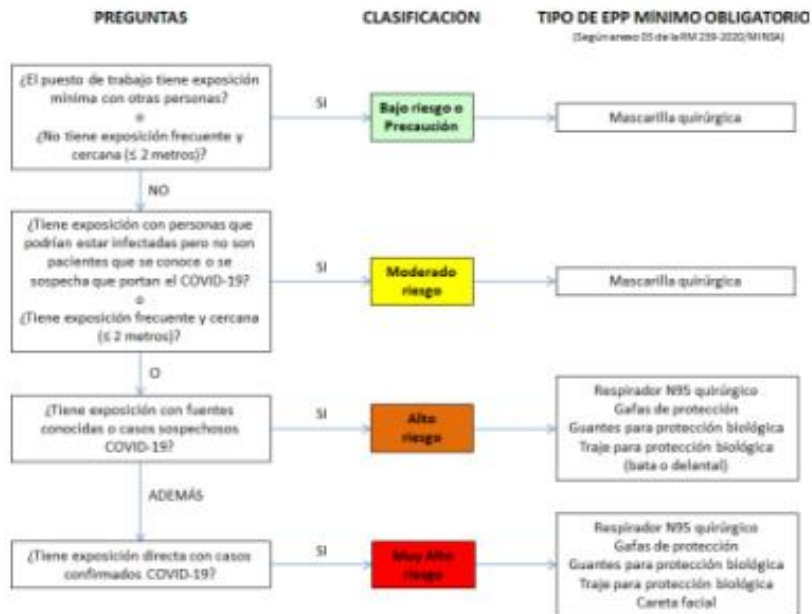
PREGUNTAS

CLASIFICACIÓN

TIPO DE EPP MÍNIMO OBLIGATORIO
(Según anexo 05 de la RM 239-2020/MINSA)

¿El puesto de trabajo tiene exposición mínima con otras personas?
o
¿No tiene exposición frecuente y cercana (≤ 2 metros)?

SI

Bajo riesgo o Precaución

Mascarilla quirúrgica

NO

¿Tiene exposición con personas que podrían estar infectadas pero no son pacientes que se conoce o se sospecha que portan el COVID-19?
o
¿Tiene exposición frecuente y cercana (≤ 2 metros)?

SI

Moderado riesgo

Mascarilla quirúrgica

O

¿Tiene exposición con fuentes conocidas o casos sospechosos COVID-19?

SI

Alto riesgo

Respirador N95 quirúrgico
Gafas de protección
Guantes para protección biológica
Traje para protección biológica (bata o delantal)

ADEMÁS

¿Tiene exposición directa con casos confirmados COVID-19?

SI

Muy Alto riesgo

Respirador N95 quirúrgico
Gafas de protección
Guantes para protección biológica
Traje para protección biológica
Careta facial